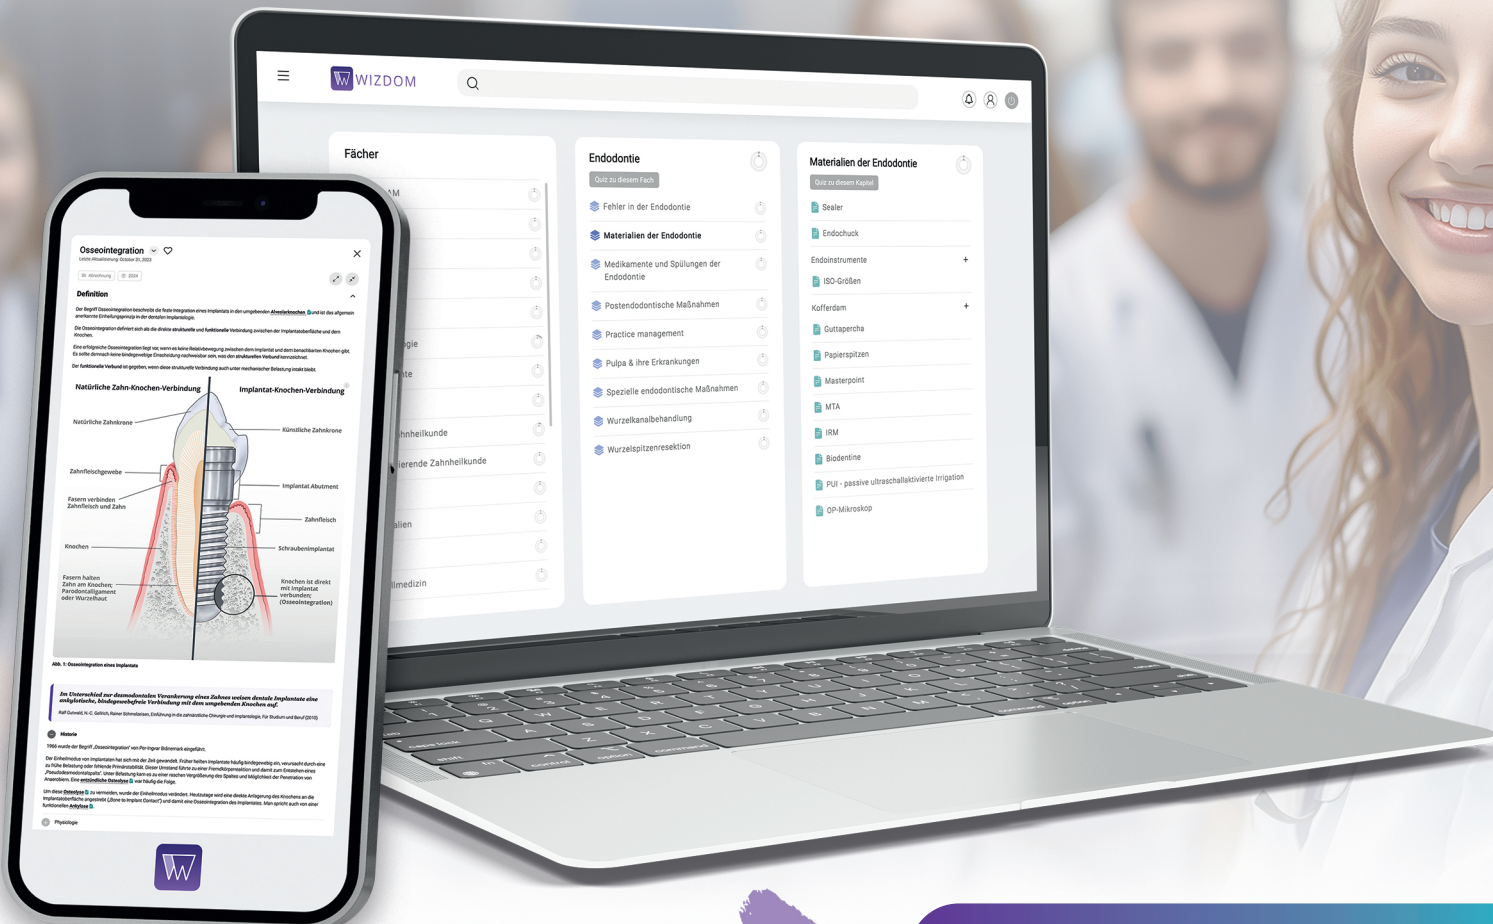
WIZDOM

Fächer

AM

gie

te

hnheilkunde

ierende Zahnheilkunde

alien

lmedizin

Endodontie

Quiz zu diesem Fach

Fehler in der Endodontie

Materialien der Endodontie

Medikamente und Spülungen der Endodontie

Postendodontische Maßnahmen

Practice management

Pulpa & ihre Erkrankungen

Spezielle endodontische Maßnahmen

Wurzelkanalbehandlung

Wurzelspitzenresektion

Materialien der Endodontie

Quiz zu diesem Kapitel

Sealer

Endochuck

Endoinstrumente +

ISO-Größen

Kofferdam +

Guttapercha

Papierspitzen

Masterpoint

MTA

IRM

Biodentine

PUI - passive ultraschallaktivierte Irrigation

OP-Mikroskop

Osseointegration

Letzte Aktualisierung: Oktober 31, 2023

Definition

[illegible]

Natürliche Zahn-Knochen-Verbindung

Implantat-Knochen-Verbindung

Natürliche Zahnkrone

Künstliche Zahnkrone

Zahnfleischgewebe

Implantat Abutment

Fasern verbinden Zahnfleisch und Zahn

Zahnfleisch

Knochen

Schraubenimplantat

Fasern halten Zahn am Knochen: Parodontalligament oder Wurzelhaut

Knochen ist direkt mit Implantat verbunden (Osseointegration)

Abb. 1: Osseointegration eines Implantats

Im Unterschied zur desmodontalen Verankerung eines Zahnes weisen dentale Implantate eine ankylotische, bindegewebsfreie Verbindung mit dem umgebenden Knochen auf.

Historie

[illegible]

Physiologie